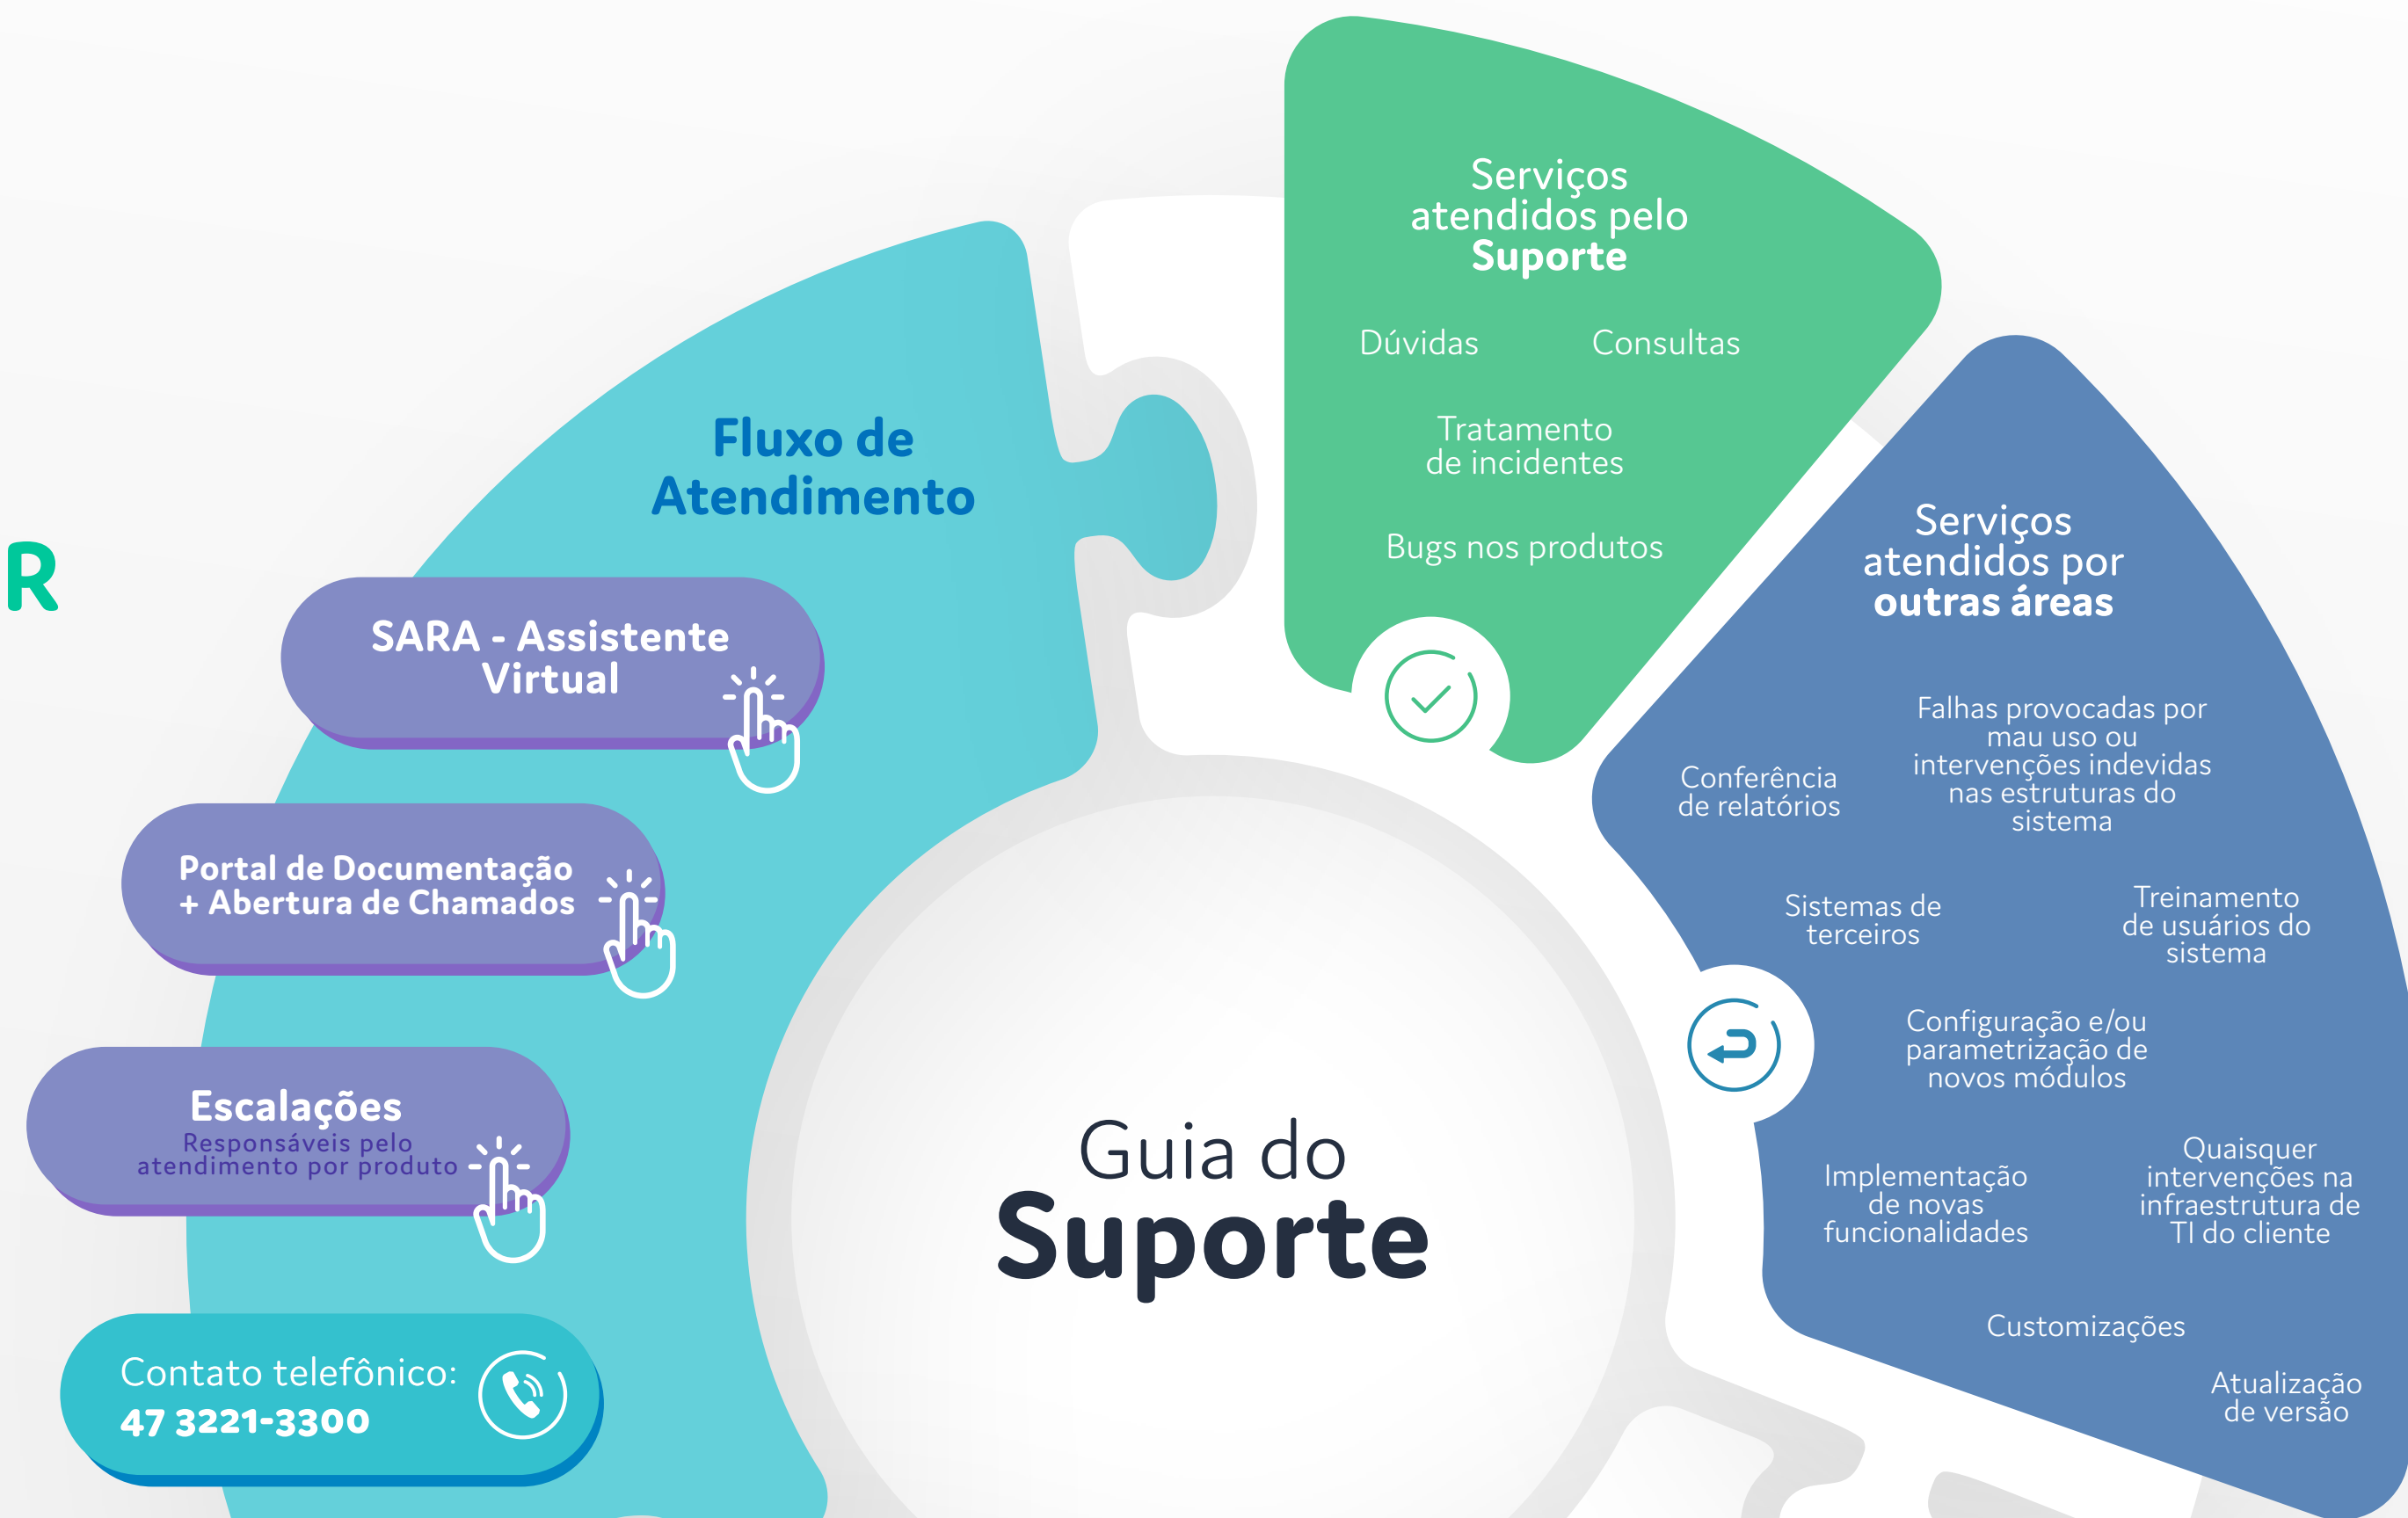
R

Fluxo de Atendimento

SARA - Assistente Virtual

Portal de Documentação + Abertura de Chamados

Escalações
Responsáveis pelo atendimento por produto

Contato telefônico:
47 3221-3300

Guia do
Suporte

Serviços atendidos pelo Suporte

Dúvidas

Consultas

Tratamento de incidentes

Bugs nos produtos

Serviços atendidos por outras áreas

Conferência de relatórios

Falhas provocadas por mau uso ou intervenções indevidas nas estruturas do sistema

Sistemas de terceiros

Treinamento de usuários do sistema

Configuração e/ou parametrização de novos módulos

Implementação de novas funcionalidades

Quaisquer intervenções na infraestrutura de TI do cliente

Customizações

Atualização de versão